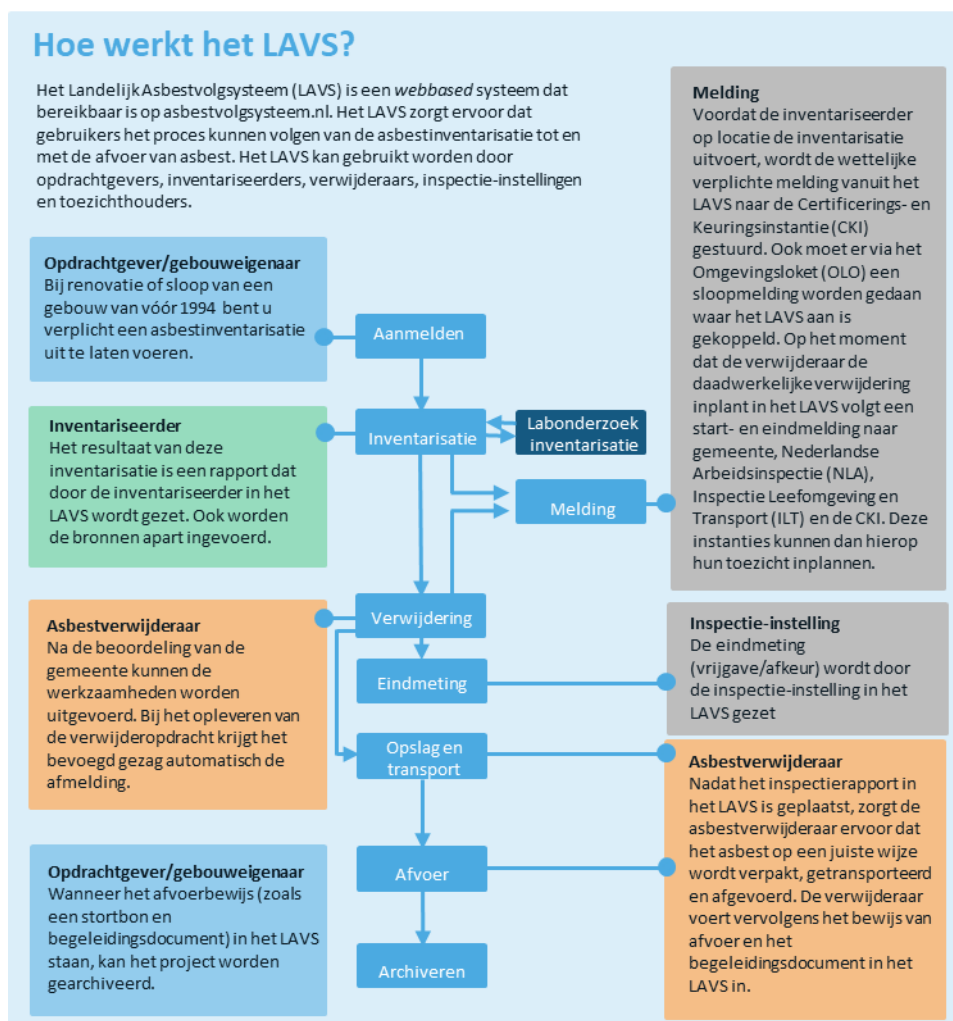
Hoe werkt het LAVS?

Het Landelijk Asbestvolgsysteem (LAVS) is een *webbased* systeem dat bereikbaar is op asbestvolgsysteem.nl. Het LAVS zorgt ervoor dat gebruikers het proces kunnen volgen van de asbestinventarisatie tot en met de afvoer van asbest. Het LAVS kan gebruikt worden door opdrachtgevers, inventariseerders, verwijderaars, inspectie-instellingen en toezichthouders.

Opdrachtgever/gebouweigenaar
Bij renovatie of sloop van een gebouw van vóór 1994 bent u verplicht een asbestinventarisatie uit te laten voeren.

Inventariseerder
Het resultaat van deze inventarisatie is een rapport dat door de inventariseerder in het LAVS wordt gezet. Ook worden de bronnen apart ingevoerd.

Asbestverwijderaar
Na de beoordeling van de gemeente kunnen de werkzaamheden worden uitgevoerd. Bij het opleveren van de verwijderopdracht krijgt het bevoegd gezag automatisch de afmelding.

Opdrachtgever/gebouweigenaar
Wanneer het afvoerbewijs (zoals een stortbon en begeleidingsdocument) in het LAVS staan, kan het project worden gearchiveerd.

Aanmelden

Inventarisatie

Labonderzoek inventarisatie

Melding

Verwijdering

Eindmeting

Opslag en transport

Afvoer

Archiveren

Melding
Voordat de inventariseerder op locatie de inventarisatie uitvoert, wordt de wettelijke verplichte melding vanuit het LAVS naar de Certificerings- en Keuringsinstantie (CKI) gestuurd. Ook moet er via het Omgevingsloket (OLO) een sloopmelding worden gedaan waar het LAVS aan is gekoppeld. Op het moment dat de verwijderaar de daadwerkelijke verwijdering inplant in het LAVS volgt een start- en eindmelding naar gemeente, Nederlandse Arbeidsinspectie (NLA), Inspectie Leefomgeving en Transport (ILT) en de CKI. Deze instanties kunnen dan hierop hun toezicht inplannen.

Inspectie-instelling
De eindmeting (vrijgave/afkeur) wordt door de inspectie-instelling in het LAVS gezet

Asbestverwijderaar
Nadat het inspectierapport in het LAVS is geplaatst, zorgt de asbestverwijderaar ervoor dat het asbest op een juiste wijze wordt verpakt, getransporteerd en afgevoerd. De verwijderaar voert vervolgens het bewijs van afvoer en het begeleidingsdocument in het LAVS in.